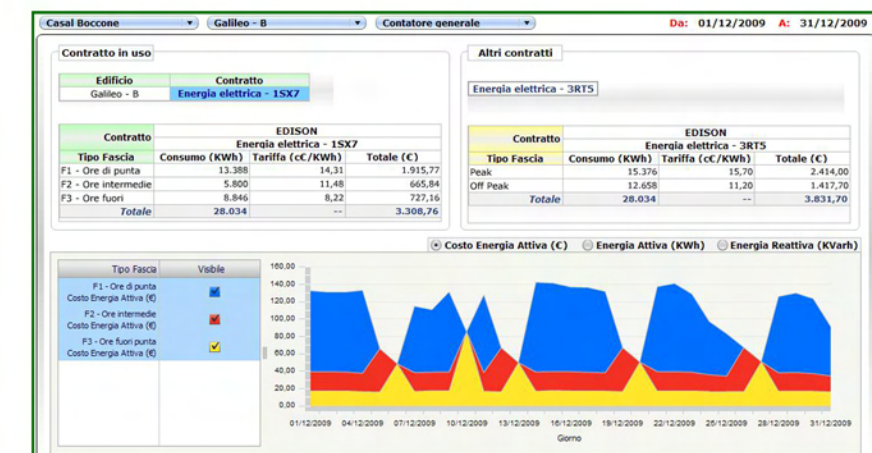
Casal Boccone ▾ Galileo - B ▾ Contatore generale ▾ Da: 01/12/2009 A: 31/12/2009

Contratto in uso

| Edificio | Contratto |
|---|---|
| Galileo - B | Energia elettrica - 1SX7 |

| Contratto | EDISON Energia elettrica - 1SX7 | | |
|---|---|---|---|
| Tipo Fascia | Consumo (KWh) | Tariffa (c€/KWh) | Totale (€) |
| F1 - Ore di punta | 13.388 | 14,31 | 1.915,77 |
| F2 - Ore intermedie | 5.800 | 11,48 | 665,84 |
| F3 - Ore fuori | 8.846 | 8,22 | 727,16 |
| Totale | 28.034 | -- | 3.308,76 |

Altri contratti

Energia elettrica - 3RT5

| Contratto | EDISON Energia elettrica - 3RT5 | | |
|---|---|---|---|
| Tipo Fascia | Consumo (KWh) | Tariffa (c€/KWh) | Totale (€) |
| Peak | 15.376 | 15,70 | 2.414,00 |
| Off Peak | 12.658 | 11,20 | 1.417,70 |
| Totale | 28.034 | -- | 3.831,70 |

Costo Energia Attiva (€) Energia Attiva (KWh) Energia Reattiva (KVarh)

| Tipo Fascia | Visibile |
|---|---|
| F1 - Ore di punta Costo Energia Attiva (€) | ✓ |
| F2 - Ore intermedie Costo Energia Attiva (€) | ✓ |
| F3 - Ore fuori punta Costo Energia Attiva (€) | ✓ |

160,00
140,00
120,00
100,00
80,00
60,00
40,00
20,00
0,00

01/12/2009 04/12/2009 07/12/2009 10/12/2009 13/12/2009 16/12/2009 19/12/2009 22/12/2009 25/12/2009 28/12/2009 31/12/2009

Giorno